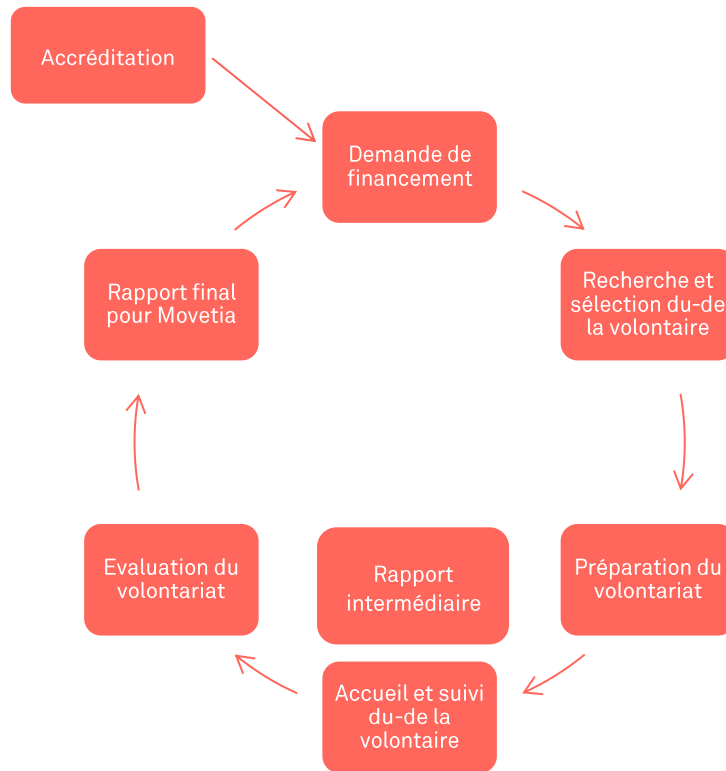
Accréditation

Demande de financement

Recherche et sélection du-de la volontaire

Préparation du volontariat

Accueil et suivi du-de la volontaire

Rapport intermédiaire

Evaluation du volontariat

Rapport final pour Movetia